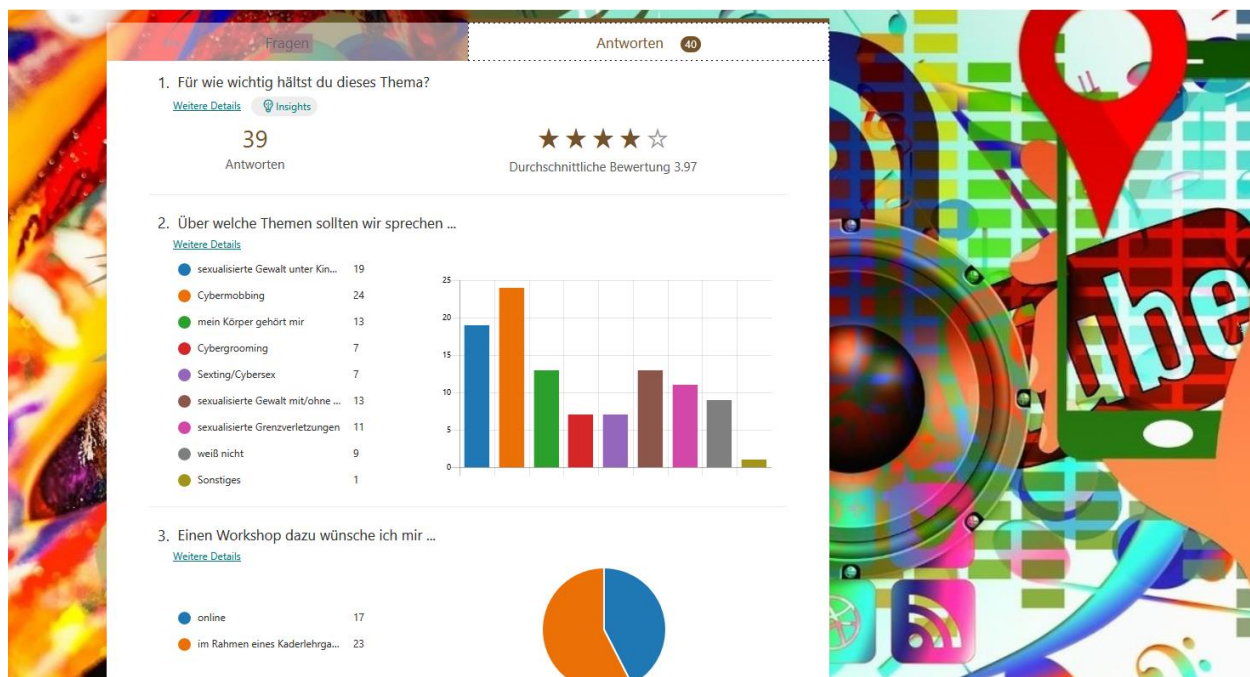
Fragen

Antworten 40

1. Für wie wichtig hältst du dieses Thema?

Weitere Details Insights

39
Antworten

★★★★☆
Durchschnittliche Bewertung 3.97

2. Über welche Themen sollten wir sprechen ...

Weitere Details

| Thema | Anzahl |
|---|---|
| sexualisierte Gewalt unter Kin... | 19 |
| Cybermobbing | 24 |
| mein Körper gehört mir | 13 |
| Cybergrooming | 7 |
| Sexting/Cybersex | 7 |
| sexualisierte Gewalt mit/ohne ... | 13 |
| sexualisierte Grenzverletzungen | 11 |
| weiß nicht | 9 |
| Sonstiges | 1 |

25
20
15
10
5
0

3. Einen Workshop dazu wünsche ich mir ...

Weitere Details

| Option | Anzahl |
|---|---|
| online | 17 |
| im Rahmen eines Kaderlehrga... | 23 |

ube